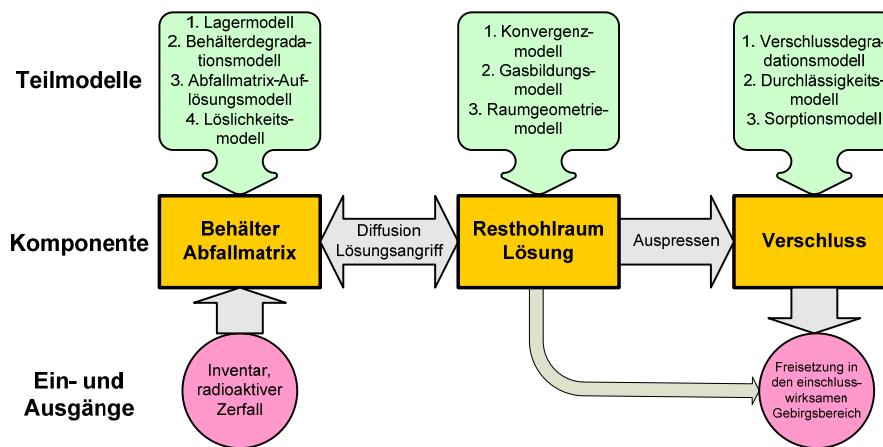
Teilmodelle

1. Lagermodell
2. Behälterdegradationsmodell
3. Abfallmatrix-Auflösungsmodell
4. Löslichkeitsmodell

1. Konvergenzmodell
2. Gasbildungsmodell
3. Raumgeometriemodell

1. Verschlussdegradationsmodell
2. Durchlässigkeitsmodell
3. Sorptionsmodell

Komponente

Behälter Abfallmatrix

Diffusion Lösungsangriff

Resthohlraum Lösung

Auspressen

Verschluss

Ein- und Ausgänge

Inventar, radioaktiver Zerfall

Freisetzung in den einschlusswirksamen Gebirgsbereich